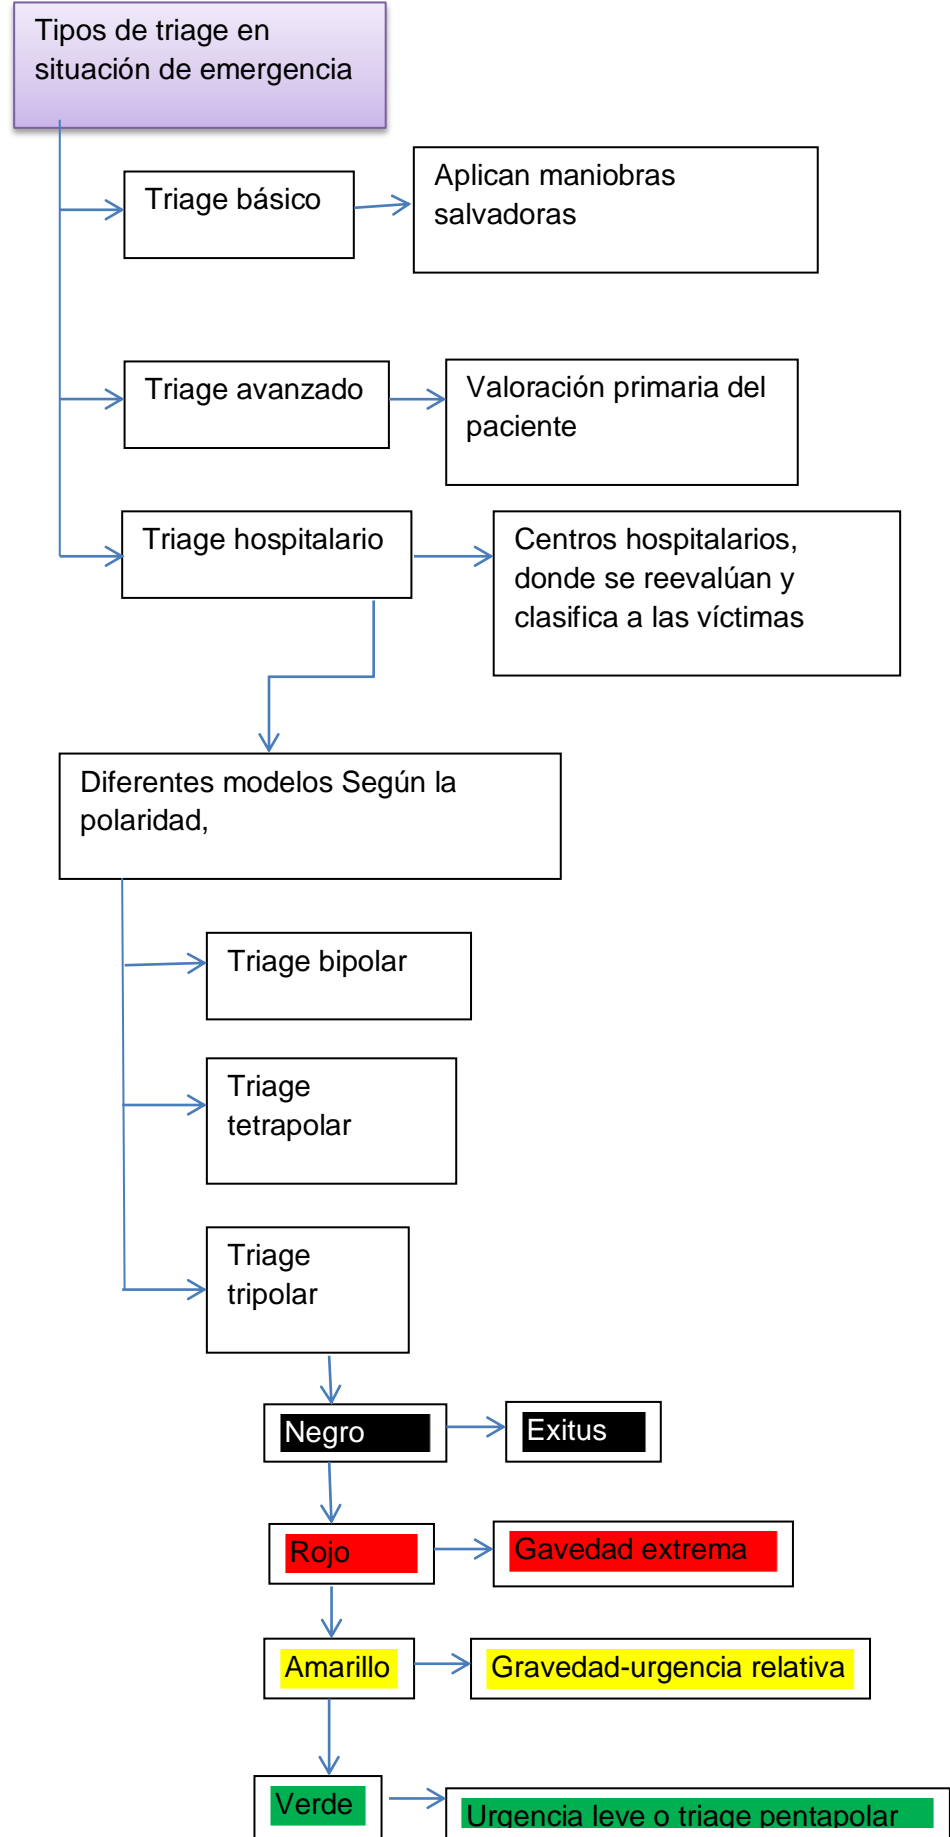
Tipos de triage en situación de emergencia

Triage básico

Aplican maniobras salvadoras

Triage avanzado

Valoración primaria del paciente

Triage hospitalario

Centros hospitalarios, donde se reevalúan y clasifica a las víctimas

Diferentes modelos Según la polaridad,

Triage bipolar

Triage tetrapolar

Triage tripolar

Negro

Exitus

Rojo

Gavedad extrema

Amarillo

Gravedad-urgencia relativa

Verde

Urgencia leve o triage pentapolar